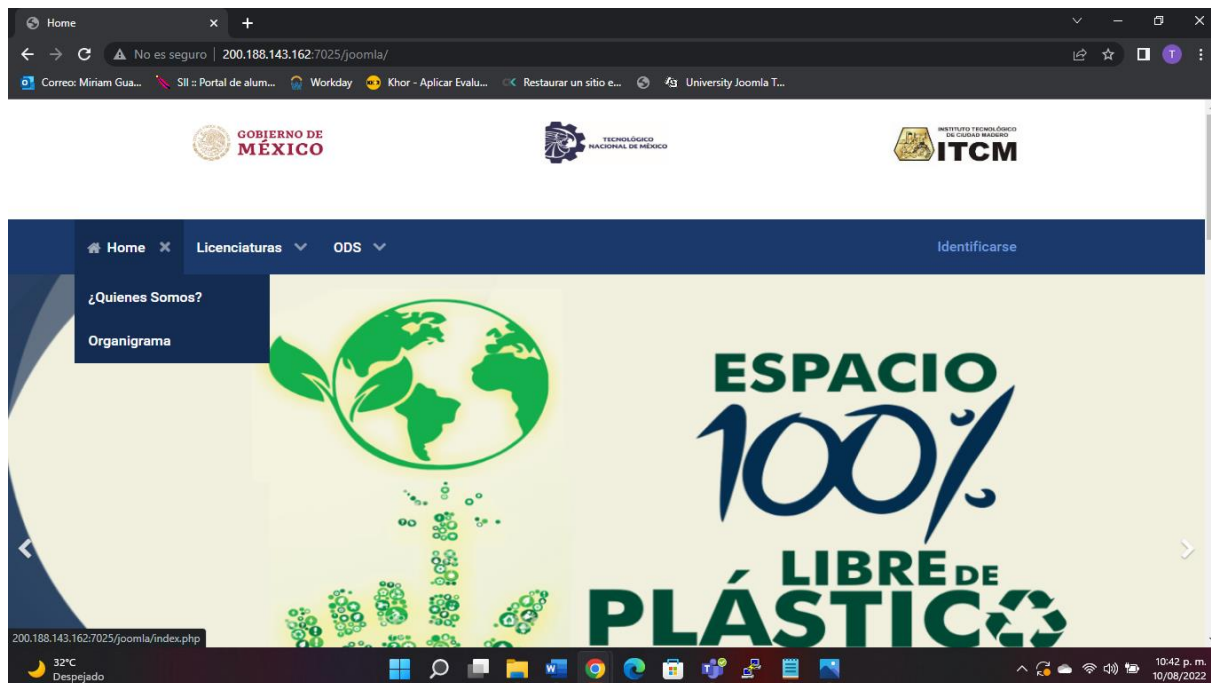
Home
No es seguro | 200.188.143.162:7025/joomla/
Correo: Miriam Gua... SII :: Portal de alum... Workday Khor - Aplicar Evalu... Restaurar un sitio e... University Joomla T...
T

GOBIERNO DE MÉXICO
TECNOLÓGICO NACIONAL DE MÉXICO
INSTITUTO TECNOLÓGICO DE CIUDAD MADERO ITCM

Home
Licenciaturas
ODS
Identificarse
¿Quienes Somos?
Organigrama

ESPACIO 100% LIBRE DE PLÁSTICO

200.188.143.162:7025/joomla/index.php

32°C
Despejado
10:42 p. m.
10/08/2022